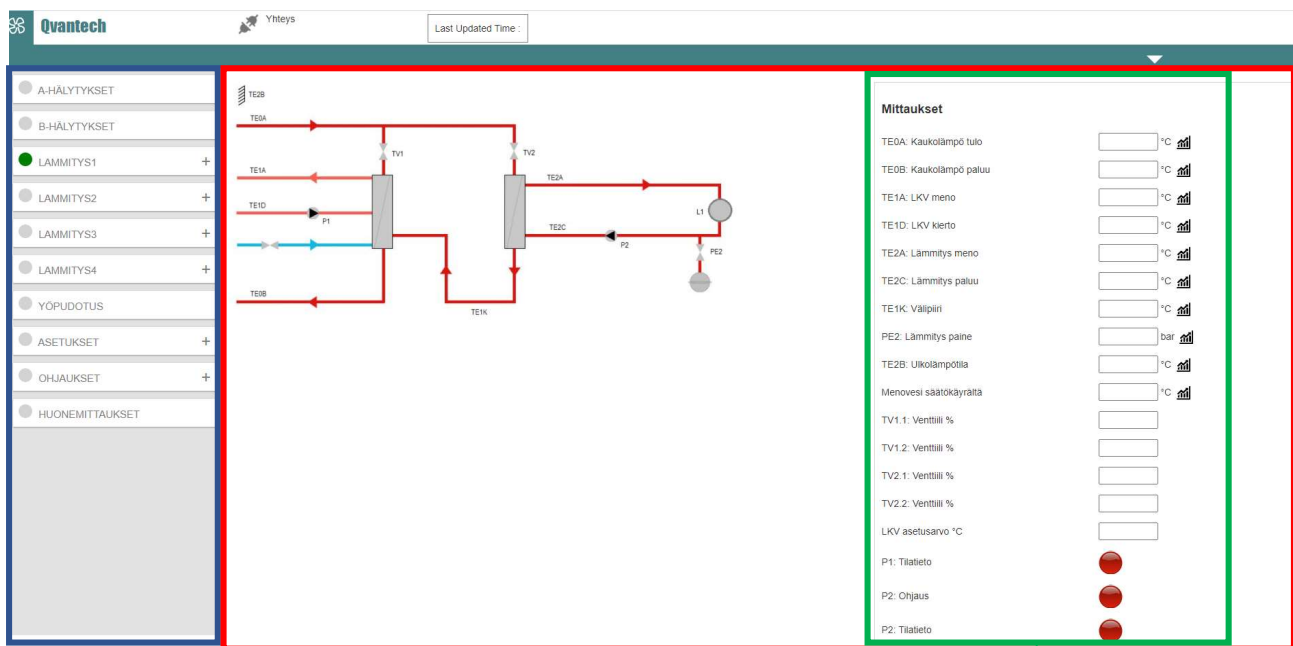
Qvantech

Yhteys

Last Updated Time :

A-HÄLYTYKSET
B-HÄLYTYKSET
LAMMITYS1 +
LAMMITYS2 +
LAMMITYS3 +
LAMMITYS4 +
YÖPUDOTUS
ASETUKSET +
OHJAUKSET +
HUONEMITTAUKSET

TE2B
TE0A
TV1
TV2
TE1A
TE2A
TE1D
P1
L1
TE2C
P2
PE2
TE0B
TE1K

Mittaukset

TE0A: Kaukolämpö tulo °C
TE0B: Kaukolämpö paluu °C
TE1A: LKV meno °C
TE1D: LKV kierto °C
TE2A: Lämmitys meno °C
TE2C: Lämmitys paluu °C
TE1K: Välipiiri °C
PE2: Lämmitys paine bar
TE2B: Ulkolämpötila °C
Menovesi säätökäyrältä °C
TV1.1: Venttiili %
TV1.2: Venttiili %
TV2.1: Venttiili %
TV2.2: Venttiili %
LKV asetusarvo °C
P1: Tilatieto
P2: Ohjaus
P2: Tilatieto